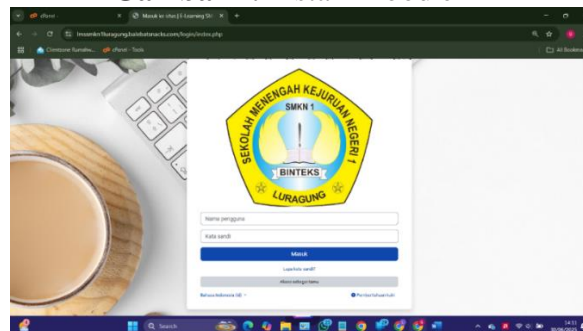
cPanel
Masuk ke situs | E-Learning SM
lmssmkn1luragung.baitsbatnacks.com/login/index.php
Cloudzone Humble...
cPanel - Tools
All Bookmarks
SEKOLAH MENENGAH KEJURUAN NEGERI 1
SMKN 1
BINTEKS
LURAGUNG
Nama pengguna
Kata sandi
Masuk
Lupa kata sandi?
Akses sebagai tamu
Bahasa Indonesia (id)
Pemberitahuan kuki
Search